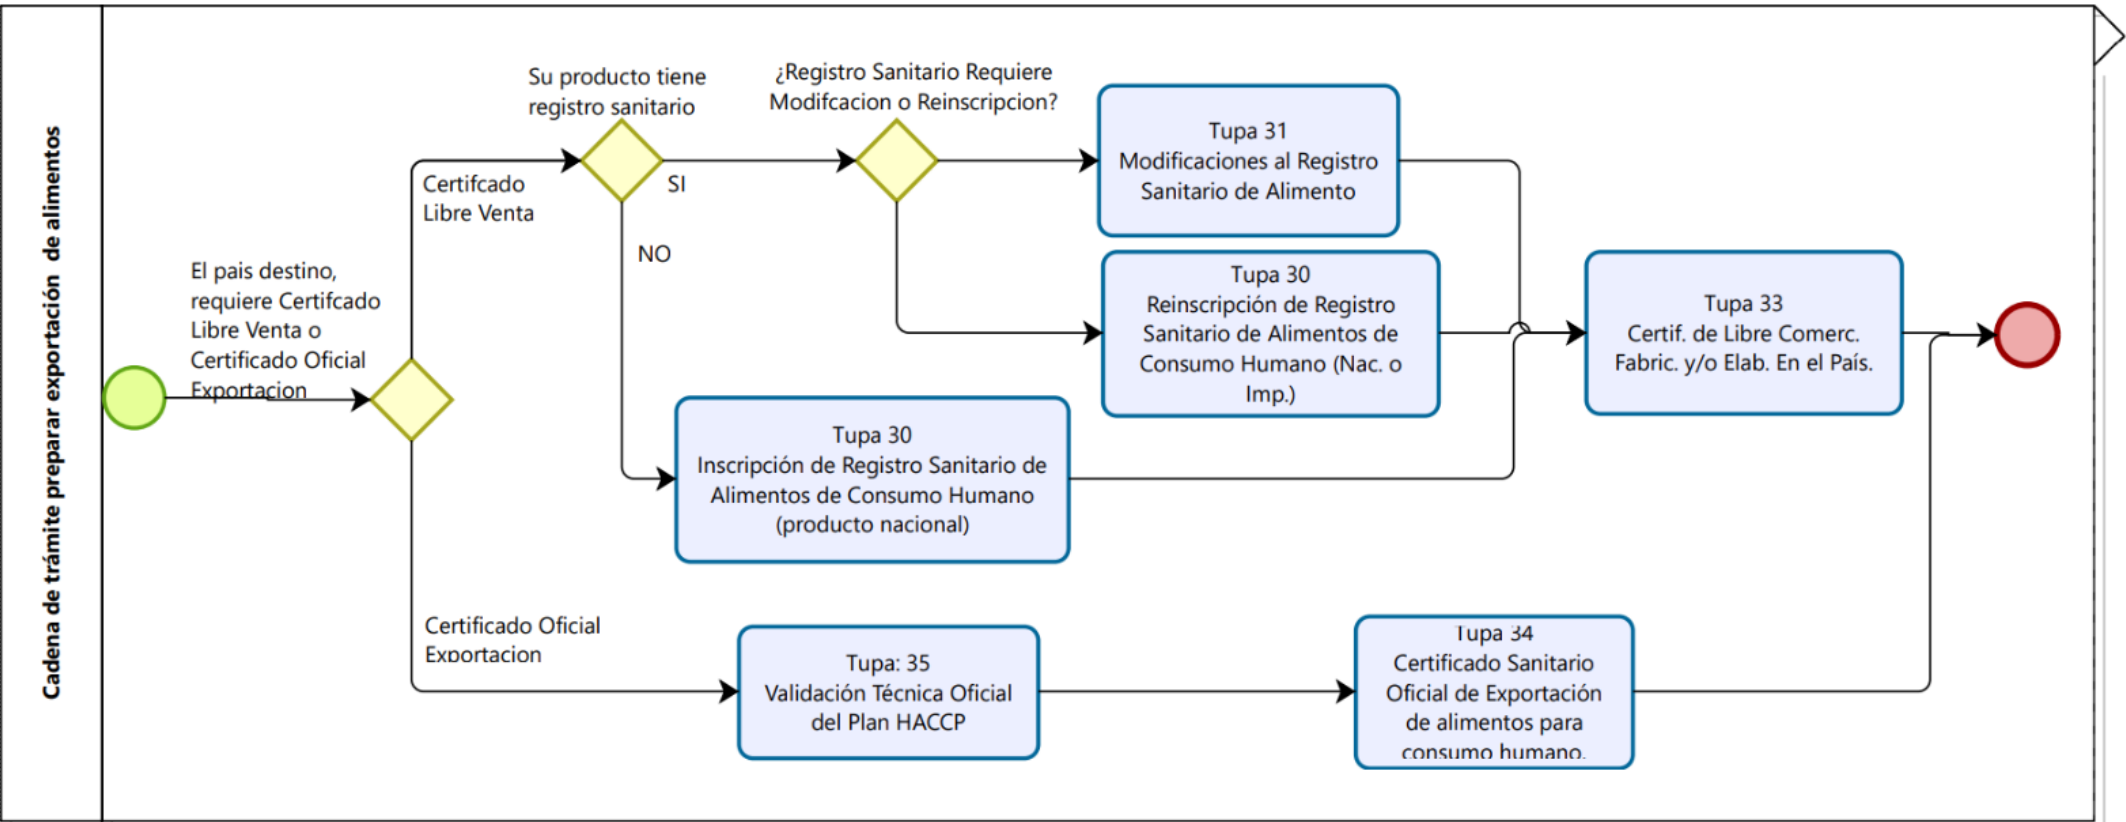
Cadena de trámite preparar exportación de alimentos

El pais destino, requiere Certifcado Libre Venta o Certificado Oficial Exportacion

Certifcado Libre Venta

Su producto tiene registro sanitario

SI

NO

¿Registro Sanitario Requiere Modifcacion o Reinscripcion?

Tupa 31
Modificaciones al Registro Sanitario de Alimento

Tupa 30
Reinscripción de Registro Sanitario de Alimentos de Consumo Humano (Nac. o Imp.)

Tupa 33
Certif. de Libre Comerc. Fabric. y/o Elab. En el País.

Tupa 30
Inscripción de Registro Sanitario de Alimentos de Consumo Humano (producto nacional)

Certificado Oficial Exportacion

Tupa: 35
Validación Técnica Oficial del Plan HACCP

Tupa 34
Certificado Sanitario Oficial de Exportación de alimentos para consumo humano.